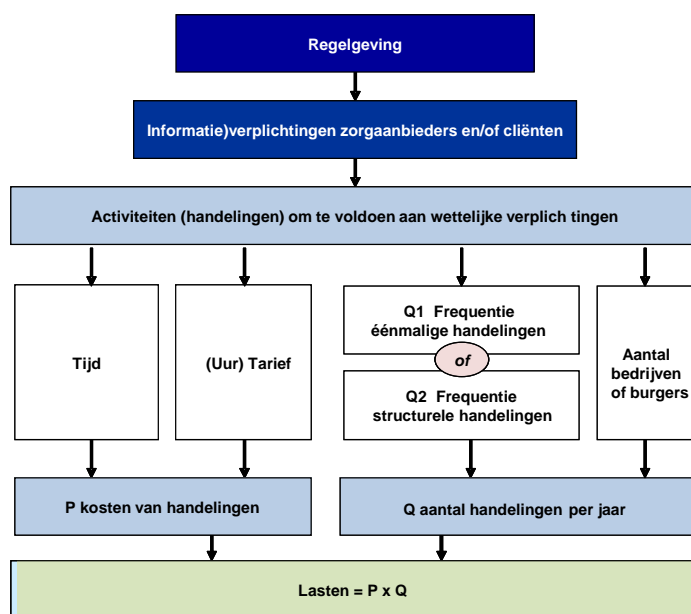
Regelgeving

Informatie)verplichtingen zorgaanbieders en/of cliënten

Activiteiten (handelingen) om te voldoen aan wettelijke verplich tingen

Tijd

(Uur) Tarief

Q1 Frequentie éénmalige handelingen

of

Q2 Frequentie structurele handelingen

Aantal bedrijven of burgers

P kosten van handelingen

Q aantal handelingen per jaar

Lasten = P x Q